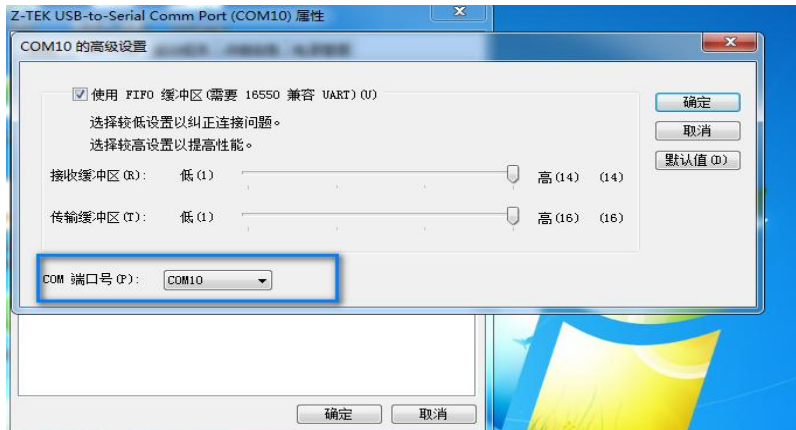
Z-TEK USB-to-Serial Comm Port (COM10) 属性

COM10 的高级设置

使用 FIFO 缓冲区(需要 16550 兼容 UART)(U)

选择较低设置以纠正连接问题。

选择较高设置以提高性能。

接收缓冲区(R): 低(1) 高(14) (14)

传输缓冲区(T): 低(1) 高(16) (16)

COM 端口号(P): COM10

确定

取消

默认值(D)

确定

取消